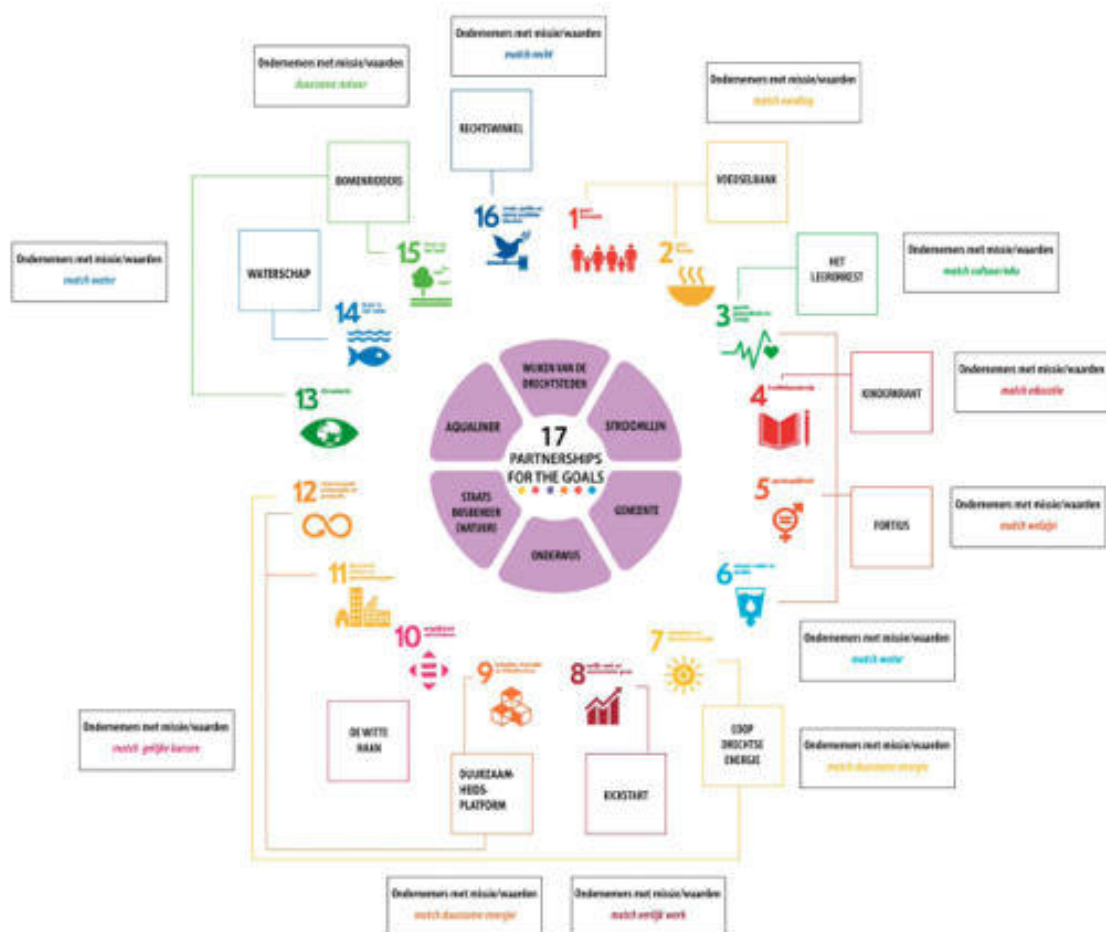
Ondernemen met missie/waarden
match recht

Ondernemen met missie/waarden
duurzame natuur

Ondernemen met missie/waarden
match voeding

RECHTSWINKEL

VOEDSELBANK

BOMENRIDDERS

16

1

2

15

HET LEERORKEST

Ondernemen met missie/waarden
match cultuur/edu

Ondernemen met missie/waarden
match water

WATERSCHAP

14

3

KINDERKRANT

Ondernemen met missie/waarden
match educatie

WIJKEN VAN DE DRECHTSTEDEN

AQUALINER

STROOHILLEN

17 PARTNERSHIPS FOR THE GOALS

13

4

STAATSBOSBEHEER (NATUUR)

GEMEENTE

ONDERWIJS

12

5

FORTIUS

Ondernemen met missie/waarden
match welzijn

11

6

Ondernemen met missie/waarden
match water

10

7

9

8

Ondernemen met missie/waarden
match gelijke kansen

DE WITTE RAAN

DUURZAAMHEIDSPLATFORM

KICKSTART

COOP DRECHTSE ENERGIE

Ondernemen met missie/waarden
match duurzame energie

Ondernemen met missie/waarden
match duurzame energie

Ondernemen met missie/waarden
match eerlijk werk